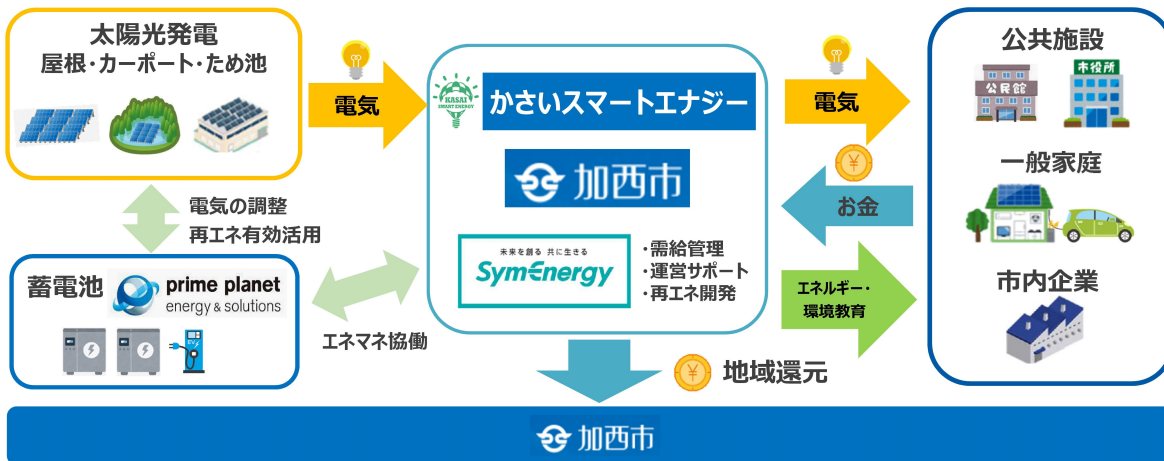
太陽光発電
屋根･カーポート･ため池

電気

KASAI SMART ENERGY
かさいスマートエナジー

加西市

未来を創る 共に生きる
SymEnergy

・需給管理
・運営サポート
・再エネ開発

電気

お金

エネルギー・
環境教育

公共施設
公民館
市役所

一般家庭

市内企業

電気の調整
再エネ有効活用

蓄電池
prime planet
energy & solutions

エネマネ協働

地域還元

加西市